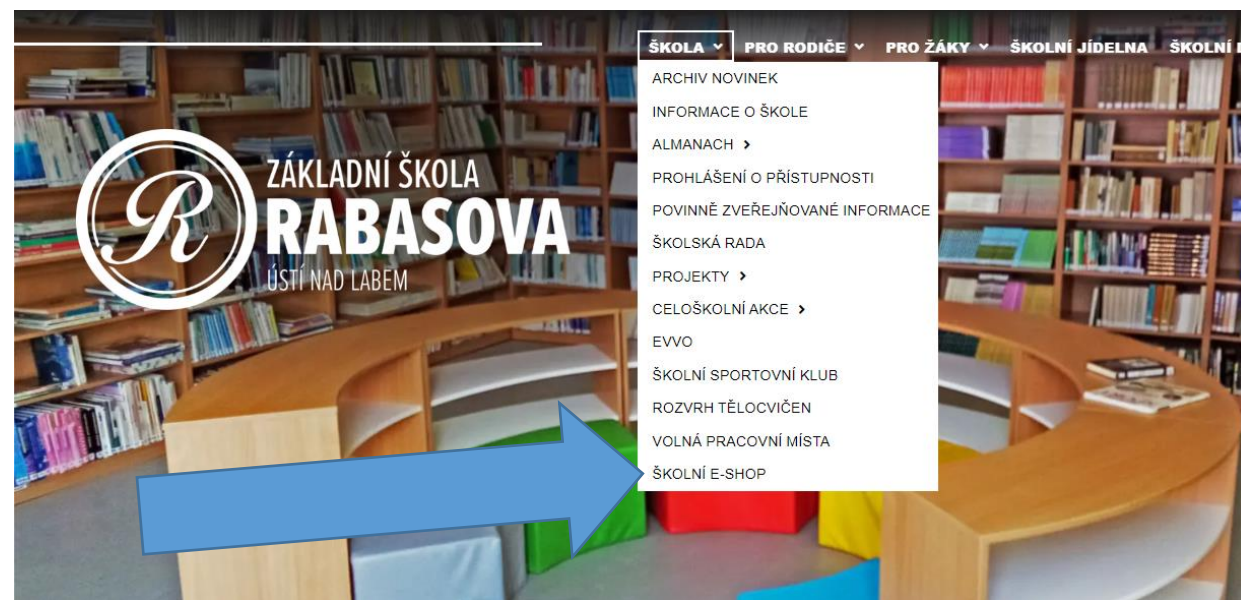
ŠKOLA ˅ PRO RODIČE ˅ PRO ŽÁKY ˅ ŠKOLNÍ JÍDELNA ŠKOLNÍ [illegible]

ARCHIV NOVINEK
INFORMACE O ŠKOLE
ALMANACH ›
PROHLÁŠENÍ O PŘÍSTUPNOSTI
POVINNĚ ZVEŘEJŇOVANÉ INFORMACE
ŠKOLSKÁ RADA
PROJEKTY ›
CELOŠKOLNÍ AKCE ›
EVVO
ŠKOLNÍ SPORTOVNÍ KLUB
ROZVRH TĚLOCVIČEN
VOLNÁ PRACOVNÍ MÍSTA
ŠKOLNÍ E-SHOP

R
ZÁKLADNÍ ŠKOLA
RABASOVA
ÚSTÍ NAD LABEM